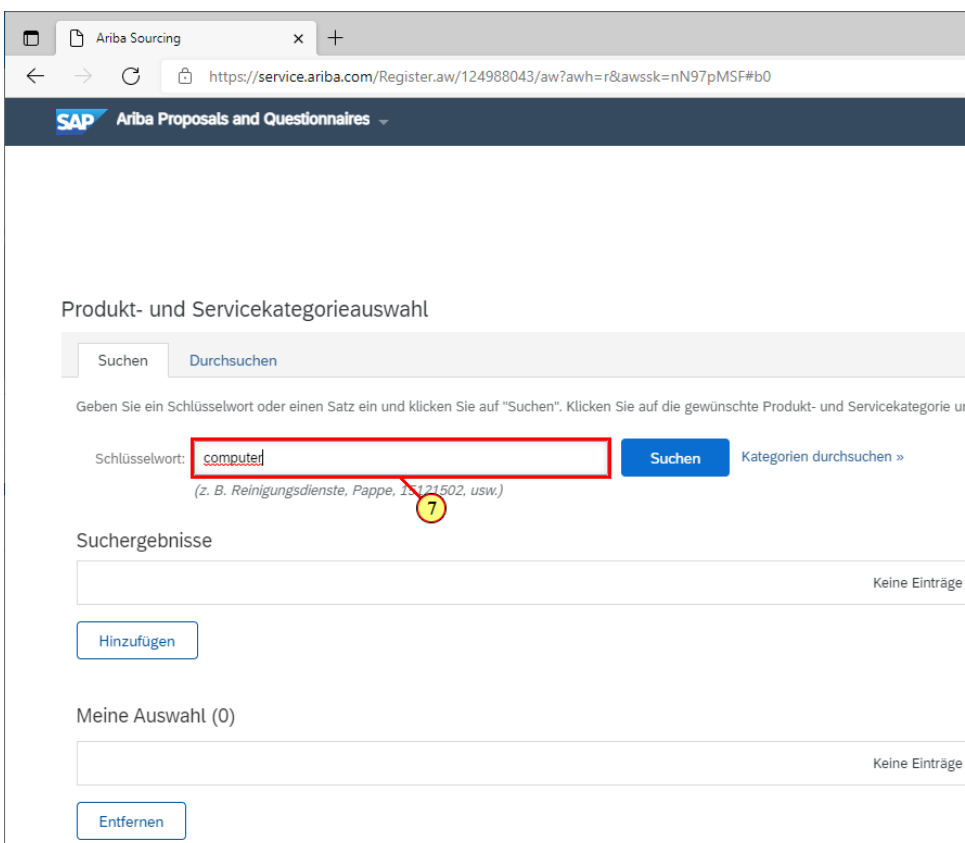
Ariba Sourcing

https://service.ariba.com/Register.aw/124988043/aw?awh=r&awssk=nN97pMSF#b0

SAP Ariba Proposals and Questionnaires

Produkt- und Servicekategorieauswahl

Suchen | Durchsuchen

Geben Sie ein Schlüsselwort oder einen Satz ein und klicken Sie auf "Suchen". Klicken Sie auf die gewünschte Produkt- und Servicekategorie u

Schlüsselwort: computer

Suchen

Kategorien durchsuchen »

(z. B. Reinigungsdienste, Pappe, 1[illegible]502, usw.)

7

Suchergebnisse

Keine Einträge

Hinzufügen

Meine Auswahl (0)

Keine Einträge

Entfernen